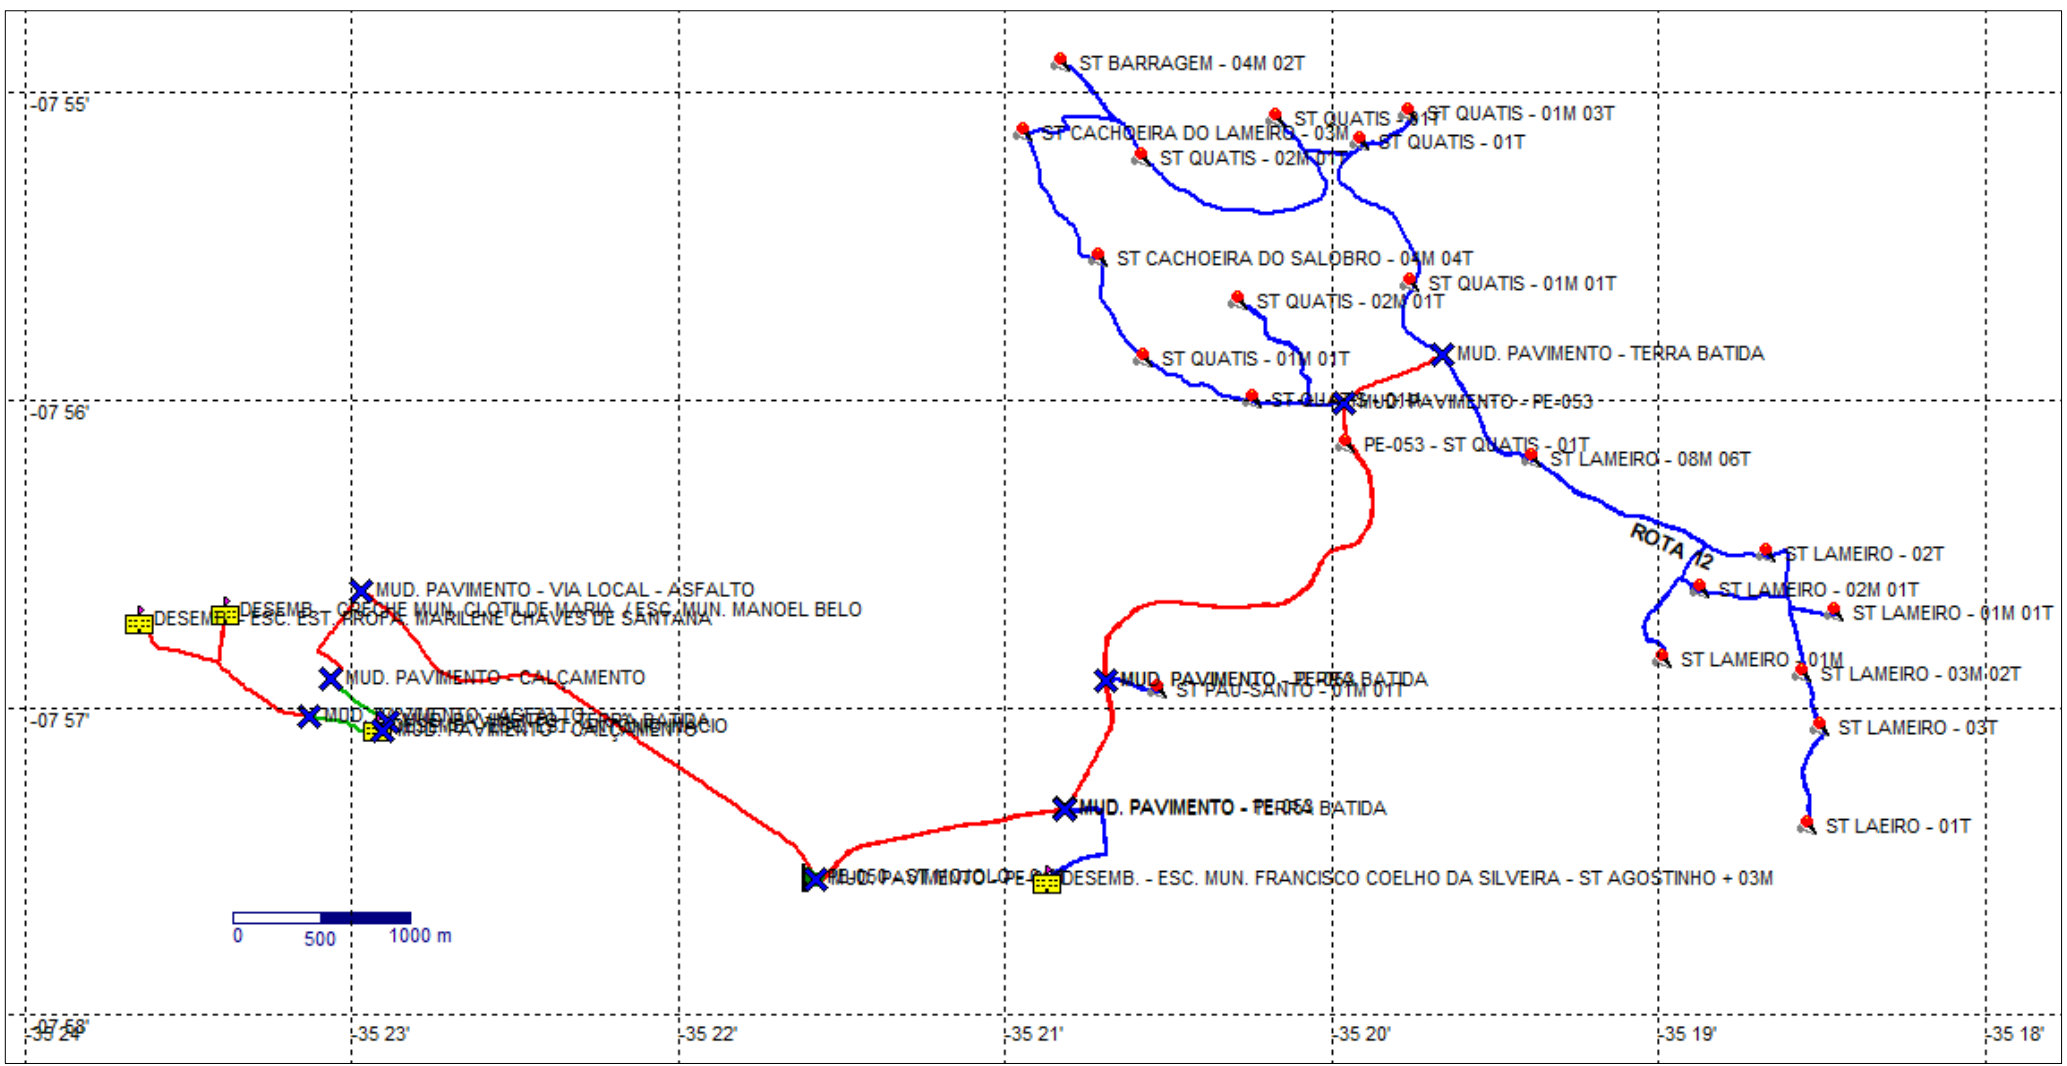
ST BARRAGEM - 04M 02T
-07 55'
ST QUATIS - 01T
ST QUATIS - 01M 03T
ST CACHOEIRA DO LAMEIRO - 03M
ST QUATIS - 01T
ST QUATIS - 02M 01T
ST CACHOEIRA DO SALOBRO - 04M 04T
ST QUATIS - 01M 01T
ST QUATIS - 02M 01T
MUD. PAVIMENTO - TERRA BATIDA
ST QUATIS - 01M 01T
-07 56'
ST QUATIS - 01M
MUD. PAVIMENTO - PE-053
PE-053 - ST QUATIS - 01T
ST LAMEIRO - 08M 06T
ROTA 12
ST LAMEIRO - 02T
ST LAMEIRO - 02M 01T
ST LAMEIRO - 01M 01T
MUD. PAVIMENTO - VIA LOCAL - ASFALTO
DESEMB. - CRECHE MUN. CLOTILDE MARIA / ESC. MUN. MANOEL BELO
DESEMB. - ESC. EST. PROFA. MARILENE CHAVES DE SANTANA
MUD. PAVIMENTO - CALCAMENTO
MUD. PAVIMENTO - TERRA BATIDA
ST PAU-SANTO - 01M 01T
ST LAMEIRO - 01M
ST LAMEIRO - 03M 02T
-07 57'
MUD. PAVIMENTO - ASFALTO
MUD. PAVIMENTO - CALÇAMENTO
ST LAMEIRO - 03T
MUD. PAVIMENTO - TERRA BATIDA
ST LAEIRO - 01T
PE-050 - ST MOTOLO
DESEMB. - ESC. MUN. FRANCISCO COELHO DA SILVEIRA - ST AGOSTINHO + 03M
0 500 1000 m
-07 58'
-35 24'
-35 23'
-35 22'
-35 21'
-35 20'
-35 19'
-35 18'